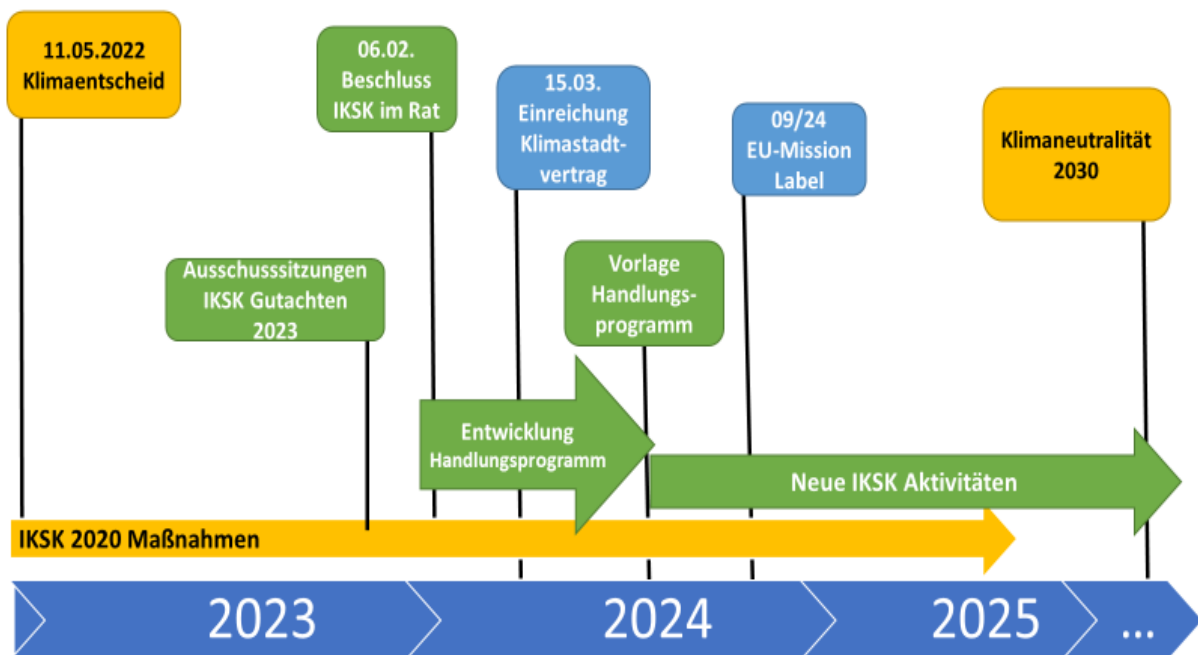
11.05.2022
Klimaentscheid

06.02.
Beschluss
IKSK im Rat

15.03.
Einreichung
Klimastadtvertrag

09/24
EU-Mission
Label

Klimaneutralität
2030

Ausschusssitzungen
IKSK Gutachten
2023

Vorlage
Handlungsprogramm

Entwicklung
Handlungsprogramm

Neue IKSK Aktivitäten

IKSK 2020 Maßnahmen

2023

2024

2025

...